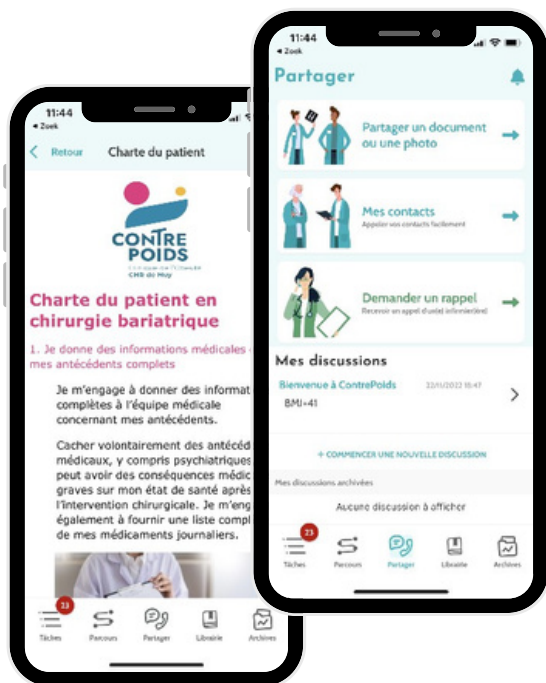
11:44
◂ Zoek

Retour Charte du patient

CONTRE POIDS
CHR de Huy

Charte du patient en chirurgie bariatrique

1. Je donne des informations médicales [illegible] mes antécédents complets

Je m'engage à donner des informat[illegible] complètes à l'équipe médicale concernant mes antécédents.

Cacher volontairement des antécéd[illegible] médicaux, y compris psychiatriques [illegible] peut avoir des conséquences médic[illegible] graves sur mon état de santé après l'intervention chirurgicale. Je m'eng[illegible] également à fournir une liste compl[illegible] de mes médicaments journaliers.

33
Tâches Parcours Partager Librairie Archives

11:44
◂ Zoek

Partager

Partager un document ou une photo

Mes contacts
Appeler vos contacts facilement

Demander un rappel
Recevoir un appel d'un(e) infirmier(ère)

Mes discussions

Bienvenue à ContrePoids 22/11/2022 15:47
BMI>41

+ COMMENCER UNE NOUVELLE DISCUSSION

Mes discussions archivées

Aucune discussion à afficher

23
Tâches Parcours Partager Librairie Archives